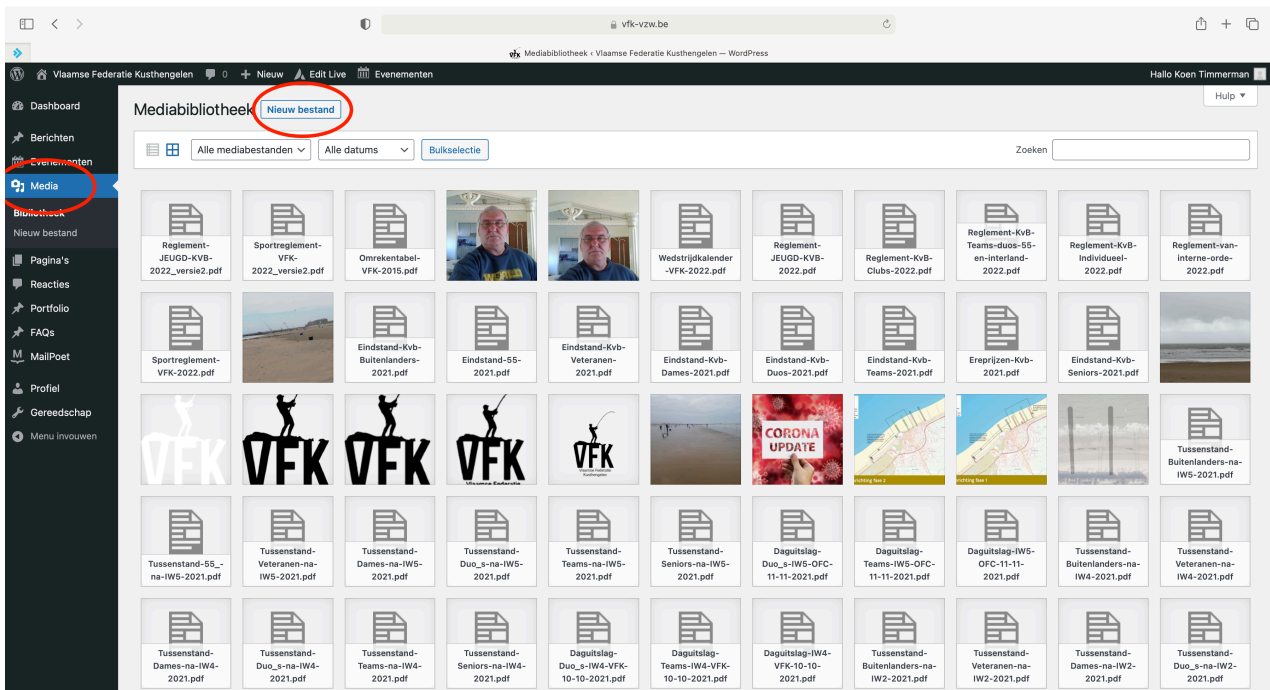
vfk-vzw.be

Mediabibliotheek ‹ Vlaamse Federatie Kusthengelen — WordPress

Vlaamse Federatie Kusthengelen 0 + Nieuw Edit Live Evenementen Hallo Koen Timmerman

Dashboard
Berichten
Evenementen
Media
Bibliotheek
Nieuw bestand
Pagina's
Reacties
Portfolio
FAQs
MailPoet
Profiel
Gereedschap
Menu invouwen

Mediabibliotheek Nieuw bestand

Hulp ▼

Alle mediabestanden Alle datums Bulkselectie Zoeken

Reglement-JEUGD-KVB-2022_versie2.pdf
Sportreglement-VFK-2022_versie2.pdf
Omrekentabel-VFK-2015.pdf
Wedstrijdkalender-VFK-2022.pdf
Reglement-JEUGD-KVB-2022.pdf
Reglement-KvB-Clubs-2022.pdf
Reglement-KvB-Teams-duos-55-en-interland-2022.pdf
Reglement-KvB-Individueel-2022.pdf
Reglement-van-interne-orde-2022.pdf

Sportreglement-VFK-2022.pdf
Eindstand-Kvb-Buitenlanders-2021.pdf
Eindstand-55-2021.pdf
Eindstand-Kvb-Veteranen-2021.pdf
Eindstand-Kvb-Dames-2021.pdf
Eindstand-Kvb-Duos-2021.pdf
Eindstand-Kvb-Teams-2021.pdf
Ereprijzen-Kvb-2021.pdf
Eindstand-Kvb-Seniors-2021.pdf

VFK
VFK
VFK
VFK
Vlaamse Federatie
VFK
Vlaamse Federatie Kusthengelen
CORONA UPDATE
richting fase 2
richting fase 1
Tussenstand-Buitenlanders-na-IW5-2021.pdf

Tussenstand-55_-na-IW5-2021.pdf
Tussenstand-Veteranen-na-IW5-2021.pdf
Tussenstand-Dames-na-IW5-2021.pdf
Tussenstand-Duo_s-na-IW5-2021.pdf
Tussenstand-Teams-na-IW5-2021.pdf
Tussenstand-Seniors-na-IW5-2021.pdf
Daguitslag-Duo_s-IW5-OFC-11-11-2021.pdf
Daguitslag-Teams-IW5-OFC-11-11-2021.pdf
Daguitslag-IW5-OFC-11-11-2021.pdf
Tussenstand-Buitenlanders-na-IW4-2021.pdf
Tussenstand-Veteranen-na-IW4-2021.pdf

Tussenstand-Dames-na-IW4-2021.pdf
Tussenstand-Duo_s-na-IW4-2021.pdf
Tussenstand-Teams-na-IW4-2021.pdf
Tussenstand-Seniors-na-IW4-2021.pdf
Daguitslag-Duo_s-IW4-VFK-10-10-2021.pdf
Daguitslag-Teams-IW4-VFK-10-10-2021.pdf
Daguitslag-IW4-VFK-10-10-2021.pdf
Tussenstand-Buitenlanders-na-IW2-2021.pdf
Tussenstand-Veteranen-na-IW2-2021.pdf
Tussenstand-Dames-na-IW2-2021.pdf
Tussenstand-Duo_s-na-IW2-2021.pdf